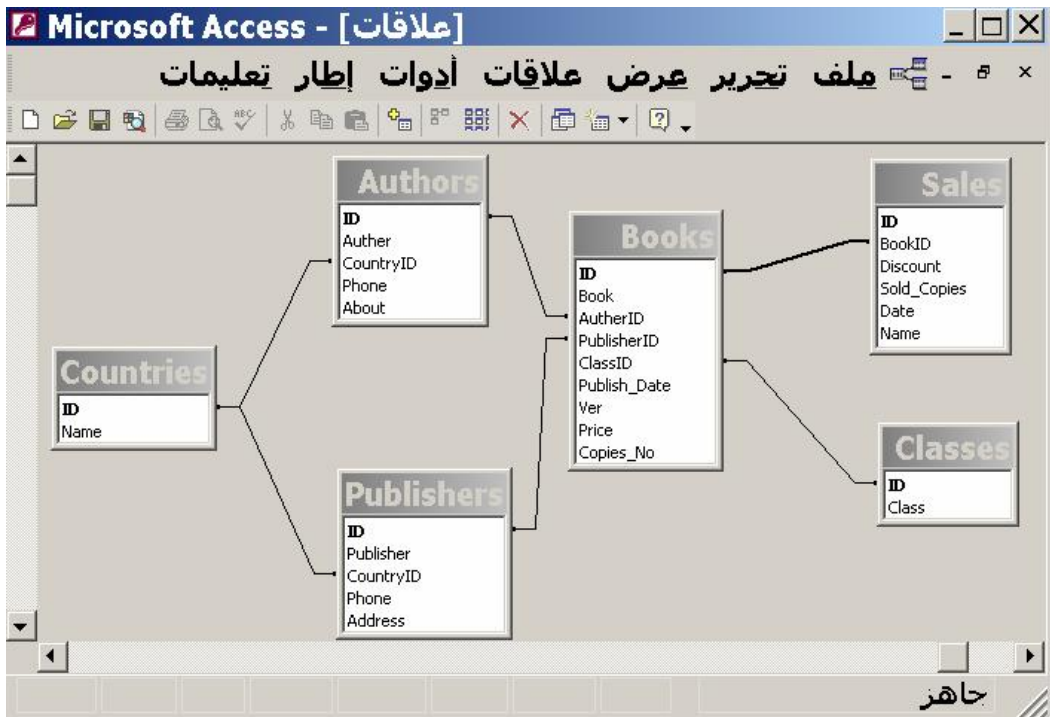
Microsoft Access - [علاقات]

ملف تحرير عرض علاقات أدوات إطار تعليمات

Authors
ID
Auther
CountryID
Phone
About

Books
ID
Book
AutherID
PublisherID
ClassID
Publish_Date
Ver
Price
Copies_No

Sales
ID
BookID
Discount
Sold_Copies
Date
Name

Countries
ID
Name

Publishers
ID
Publisher
CountryID
Phone
Address

Classes
ID
Class

جاهز